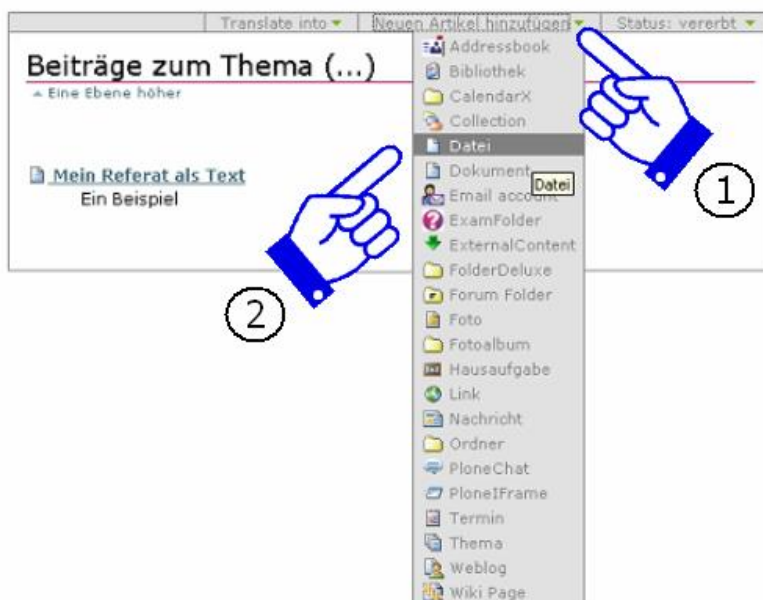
Translate into ▾ Neuen Artikel hinzufügen ▾ Status: vererbt ▾

Beiträge zum Thema (...)

▲ Eine Ebene höher

Mein Referat als Text
Ein Beispiel

Addressbook
Bibliothek
CalendarX
Collection
Datei
Dokument
Email account
Datei
ExamFolder
ExternalContent
FolderDeluxe
Forum Folder
Foto
Fotoalbum
Hausaufgabe
Link
Nachricht
Ordner
PloneChat
PloneIFrame
Termin
Thema
Weblog
Wiki Page

1

2